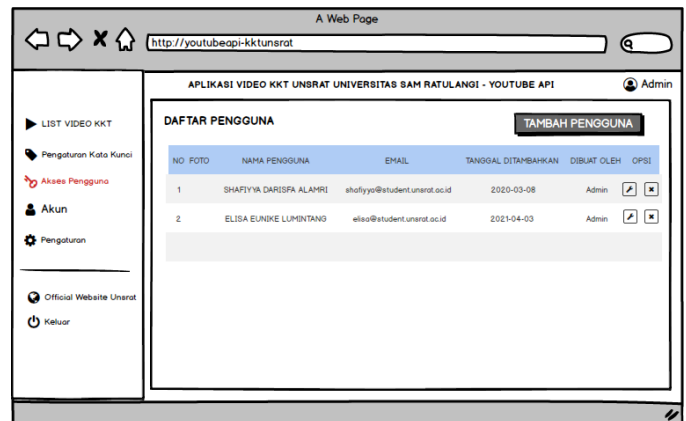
A Web Page

http://youtubeapi-kktunsrat

APLIKASI VIDEO KKT UNSRAT UNIVERSITAS SAM RATULANGI - YOUTUBE API

Admin

LIST VIDEO KKT

Pengaturan Kata Kunci

Akses Pengguna

Akun

Pengaturan

Official Website Unsrat

Keluar

DAFTAR PENGGUNA

TAMBAH PENGGUNA

| NO | FOTO | NAMA PENGGUNA | EMAIL | TANGGAL DITAMBAHKAN | DIBUAT OLEH | OPSI |
|---|---|---|---|---|---|---|
| 1 | | SHAFIYYA DARISFA ALAMRI | shafiyya@student.unsrat.ac.id | 2020-03-08 | Admin | |
| 2 | | ELISA EUNIKE LUMINTANG | elisa@student.unsrat.ac.id | 2021-04-03 | Admin | |